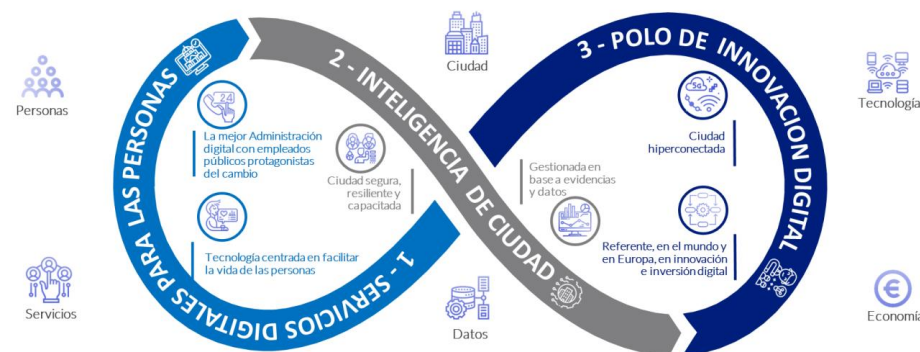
Personas

Servicios

Ciudad

Datos

Tecnología

Economía

1 - SERVICIOS DIGITALES PARA LAS PERSONAS

La mejor Administración digital con empleados públicos protagonistas del cambio

Tecnología centrada en facilitar la vida de las personas

2 - INTELIGENCIA DE CIUDAD

Ciudad segura, resiliente y capacitada

Gestionada en base a evidencias y datos

3 - POLO DE INNOVACION DIGITAL

Ciudad hiperconectada

Referente, en el mundo y en Europa, en innovación e inversión digital